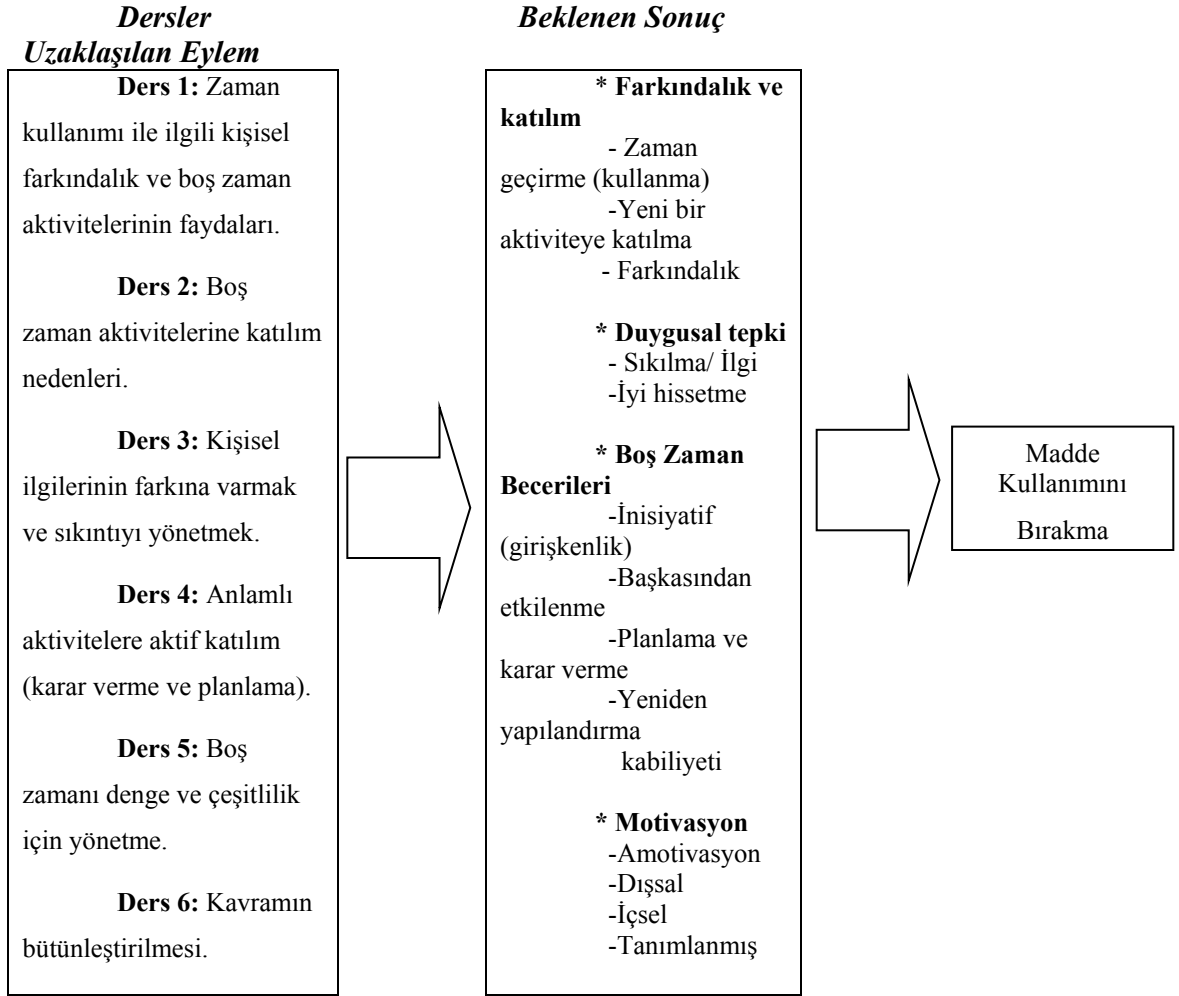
Dersler
Beklenen Sonuç
Uzaklaşılan Eylem

Ders 1: Zaman kullanımı ile ilgili kişisel farkındalık ve boş zaman aktivitelerinin faydaları.

Ders 2: Boş zaman aktivitelerine katılım nedenleri.

Ders 3: Kişisel ilgilerinin farkına varmak ve sıkıntıyı yönetmek.

Ders 4: Anlamlı aktivitelere aktif katılım (karar verme ve planlama).

Ders 5: Boş zamanı denge ve çeşitlilik için yönetme.

Ders 6: Kavramın bütünleştirilmesi.

* Farkındalık ve katılım
- Zaman geçirme (kullanma)
-Yeni bir aktiviteye katılma
- Farkındalık

* Duygusal tepki
- Sıkılma/ İlgi
-İyi hissetme

* Boş Zaman Becerileri
-İnisiyatif (girişkenlik)
-Başkasından etkilenme
-Planlama ve karar verme
-Yeniden yapılandırma kabiliyeti

* Motivasyon
-Amotivasyon
-Dışsal
-İçsel
-Tanımlanmış

Madde Kullanımını Bırakma